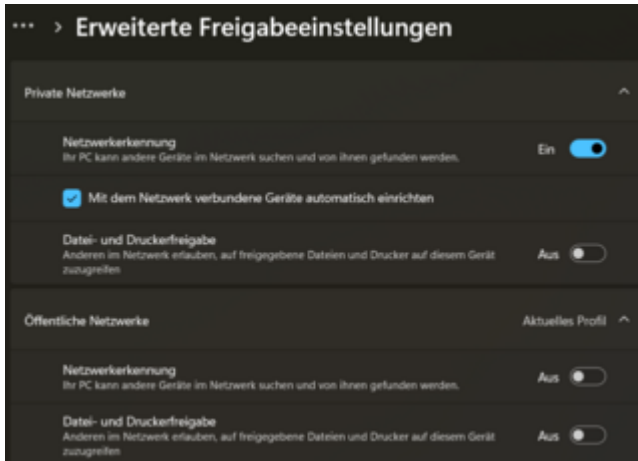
··· > Erweiterte Freigabeeinstellungen

Private Netzwerke

Netzwerkerkennung
Ihr PC kann andere Geräte im Netzwerk suchen und von ihnen gefunden werden.
Ein

Mit dem Netzwerk verbundene Geräte automatisch einrichten

Datei- und Druckerfreigabe
Anderen im Netzwerk erlauben, auf freigegebene Dateien und Drucker auf diesem Gerät zuzugreifen
Aus

Öffentliche Netzwerke
Aktuelles Profil

Netzwerkerkennung
Ihr PC kann andere Geräte im Netzwerk suchen und von ihnen gefunden werden.
Aus

Datei- und Druckerfreigabe
Anderen im Netzwerk erlauben, auf freigegebene Dateien und Drucker auf diesem Gerät zuzugreifen
Aus